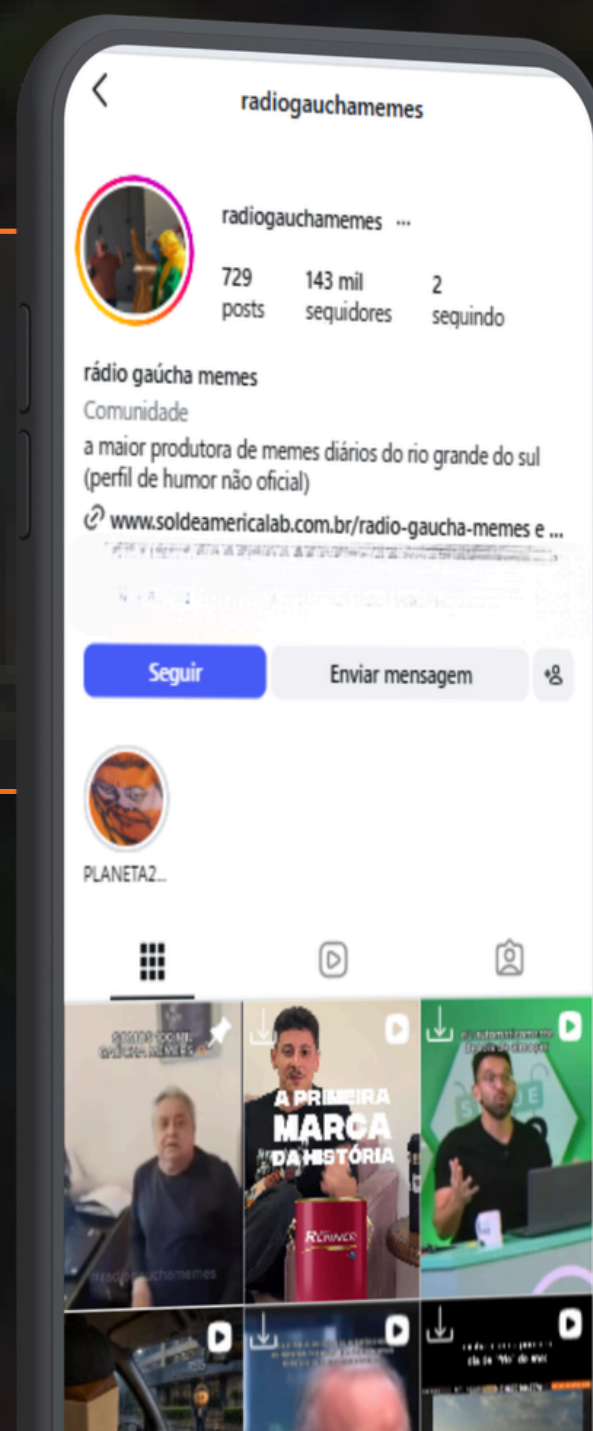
radiogauchamemes

radiogauchamemes ...

729 posts
143 mil seguidores
2 seguindo

rádio gaúcha memes
Comunidade
a maior produtora de memes diários do rio grande do sul (perfil de humor não oficial)
www.soldeamericalab.com.br/radio-gaucha-memes e ...
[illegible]
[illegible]

Seguir
Enviar mensagem

PLANETA2...

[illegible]

A PRIMEIRA MARCA DA HISTÓRIA
RENNER

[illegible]

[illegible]